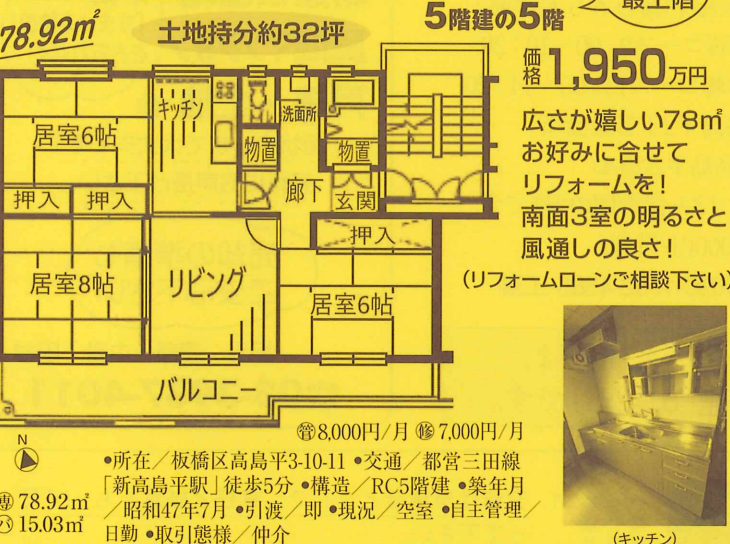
78.92m²

土地持分約32坪

5階建の5階

最上階

価格 1,950万円

広さが嬉しい78m²
お好みに合せて
リフォームを！
南面3室の明るさと
風通しの良さ！
(リフォームローンご相談下さい)

キッチン
洗面所
居室6帖
物置
物置
押入
押入
廊下
玄関
押入
居室8帖
リビング
居室6帖
バルコニー

N

管8,000円/月 修7,000円/月

•所在／板橋区高島平3-10-11 •交通／都営三田線「新高島平駅」徒歩5分 •構造／RC5階建 •築年月／昭和47年7月 •引渡／即 •現況／空室 •自主管理／日勤 •取引態様／仲介

専 78.92m²
バ 15.03m²

(キッチン)